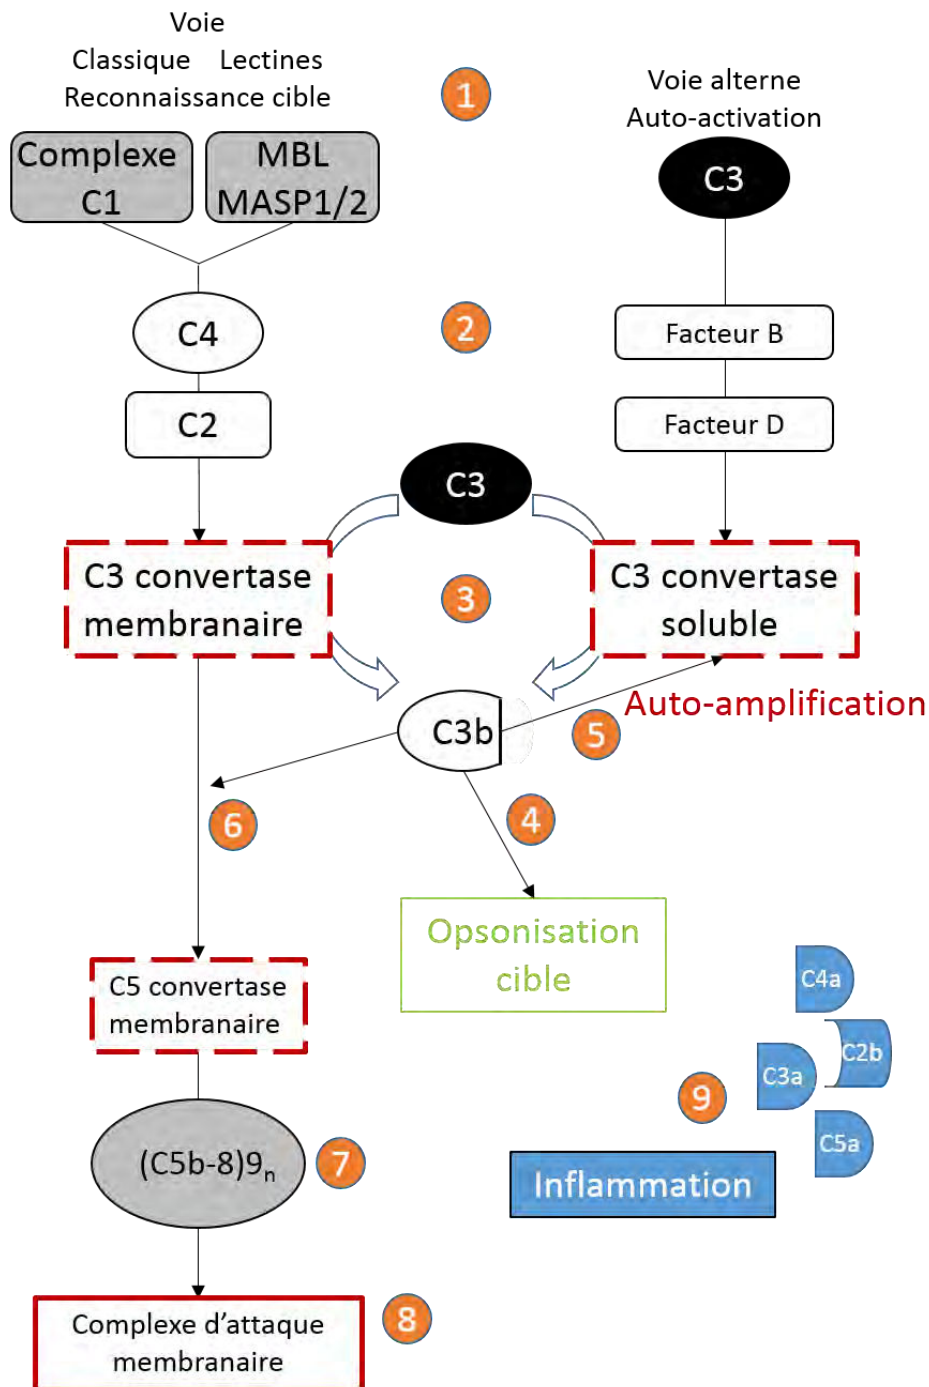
Voie
Classique Lectines
Reconnaissance cible

1

Voie alterne
Auto-activation

Complexe C1

MBL MASP1/2

C3

C4

2

Facteur B

C2

Facteur D

C3

C3 convertase membranaire

3

C3 convertase soluble

Auto-amplification

C3b

5

6

4

Opsonisation cible

C5 convertase membranaire

C4a

C2b

C3a

9

C5a

$(C5b\text{-}8)9_n$

7

Inflammation

Complexe d'attaque membranaire

8